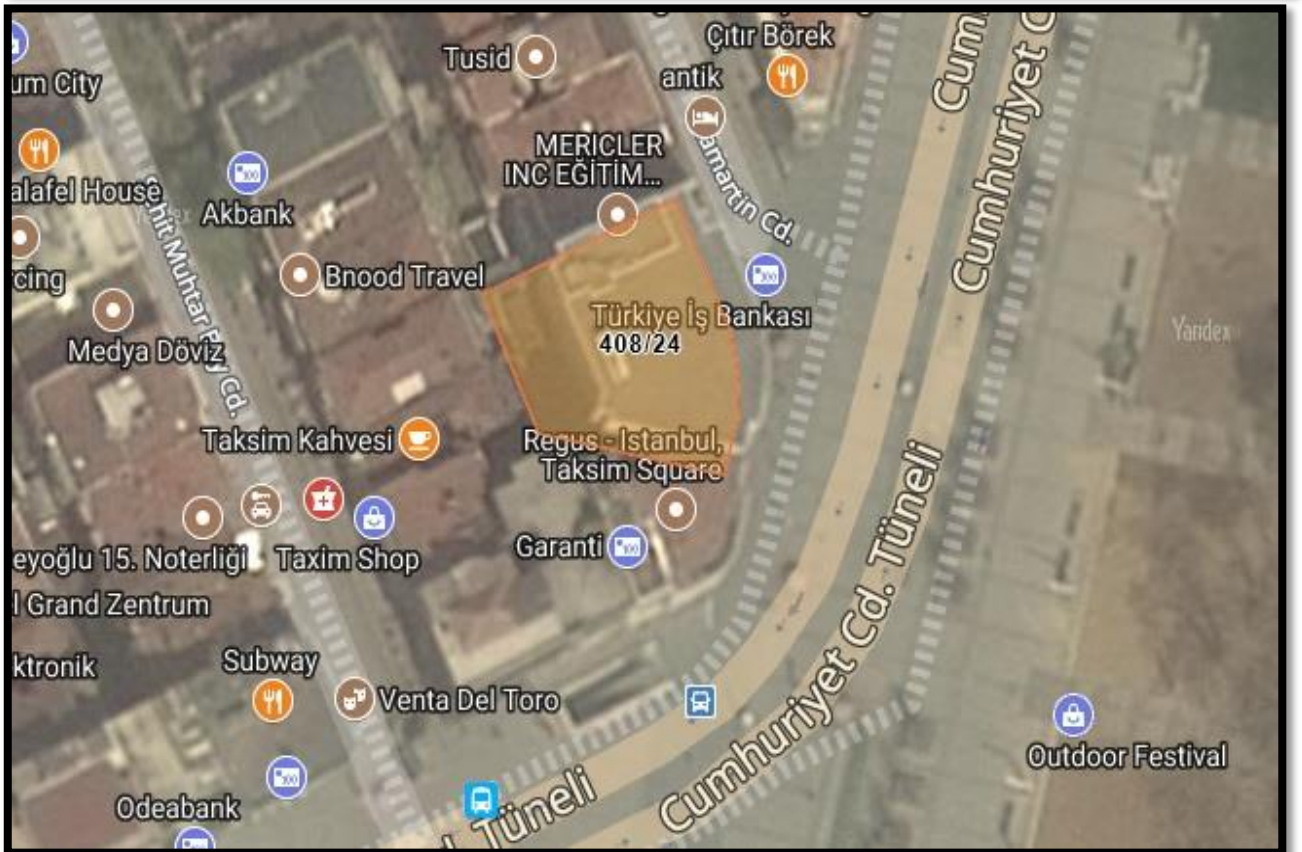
Tusid
Çıtır Börek
antik
um City
MERICLER
INC EĞİTİM...
alafel House
Akbank
amartin Cd.
Cum
Cumhuriyet C
rcing
Bnood Travel
Türkiye İş Bankası
408/24
Yandex
Medya Döviz
Yedit Muhtar Bey Cd.
Taksim Kahvesi
Regus - Istanbul, Taksim Square
eyoğlu 15. Noterliği
Taxim Shop
Garanti
Cumhuriyet Cd. Tüneli
l Grand Zentrum
ktronik
Subway
Venta Del Toro
Cumhuriyet
Outdoor Festival
Odeabank
d. Tüneli